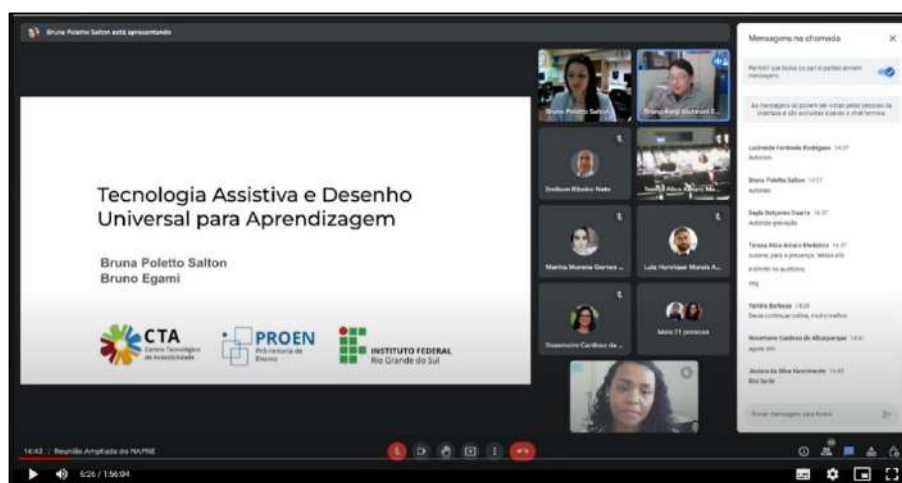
Bruna Poletto Salton está apresentando

Tecnologia Assistiva e Desenho Universal para Aprendizagem

Bruna Poletto Salton
Bruno Egami

CTA Centro Tecnológico de Acessibilidade
PROEN Pró-reitoria de Ensino
INSTITUTO FEDERAL Rio Grande do Sul

Bruna Poletto Salton
Bruno Kenji Nishitani E...
Emilson Ribeiro Neto
Teresa Alice Amaro Me...
Marina Moreira Gomes ...
Luiz Henrique Morais A...
Rosemeire Cardoso de ...
Mais 71 pessoas

Mensagens na chamada
Permitir que todos os participantes enviem mensagens
As mensagens só podem ser vistas pelas pessoas da chamada e são excluídas quando a chamada termina

Lucimeide Ferlindo Rodrigues 14:37
Autorizo
Bruna Poletto Salton 14:37
Autorizo
Dayle Gonçalves Duarte 14:37
Autorizo gravação
Teresa Alice Amaro Medeiros 14:37
suzane, para a presença, basta ativ
a gravação
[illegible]
Yamira Barbosa 14:38
Deve continuar online, muito melhor
Rosemeire Cardoso de Albuquerque 14:41
agora sim
Jessica da Silva Nascimento 14:42
Boa tarde
Enviar mensagem para todos

14:43 | Reunião Ampliada do NAPNE
6:26 / 1:56:04